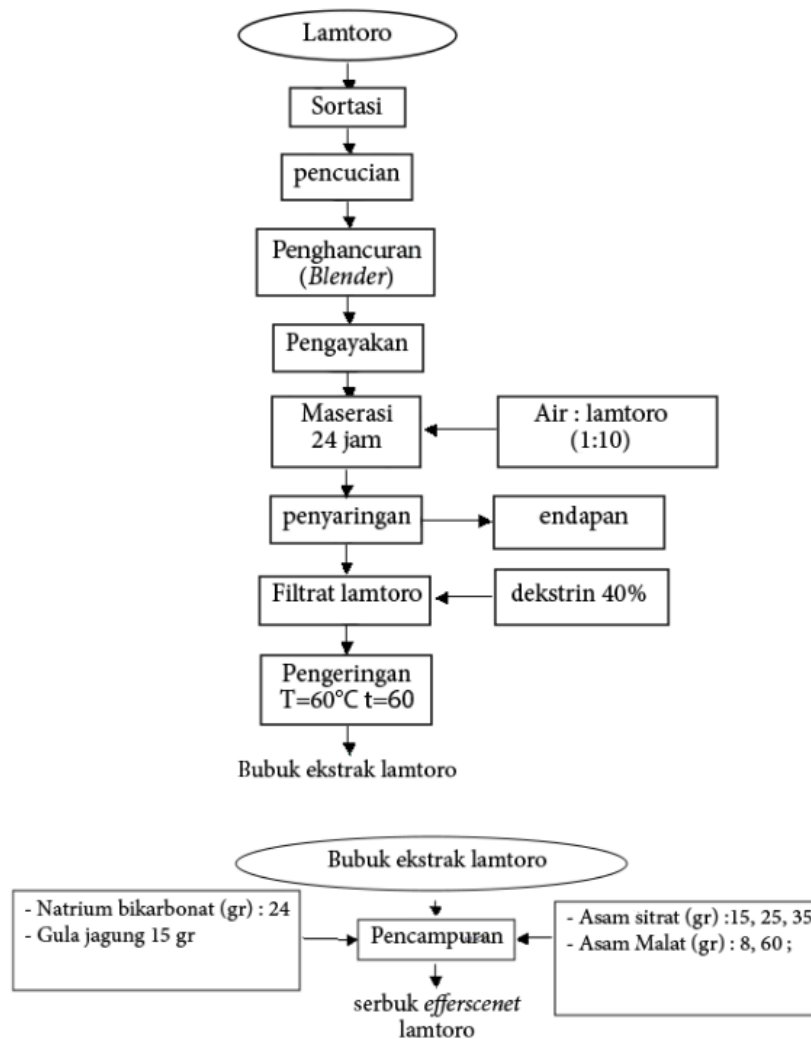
Lamtoro

Sortasi

pencucian

Penghancuran (*Blender*)

Pengayakan

Maserasi 24 jam

Air : lamtoro (1:10)

penyaringan

endapan

Filtrat lamtoro

dekstrin 40%

Pengeringan T=60°C t=60

Bubuk ekstrak lamtoro

Bubuk ekstrak lamtoro

- Natrium bikarbonat (gr) : 24
- Gula jagung 15 gr

Pencampuran

- Asam sitrat (gr) :15, 25, 35
- Asam Malat (gr) : 8, 60 ;

serbuk *efferscenet* lamtoro